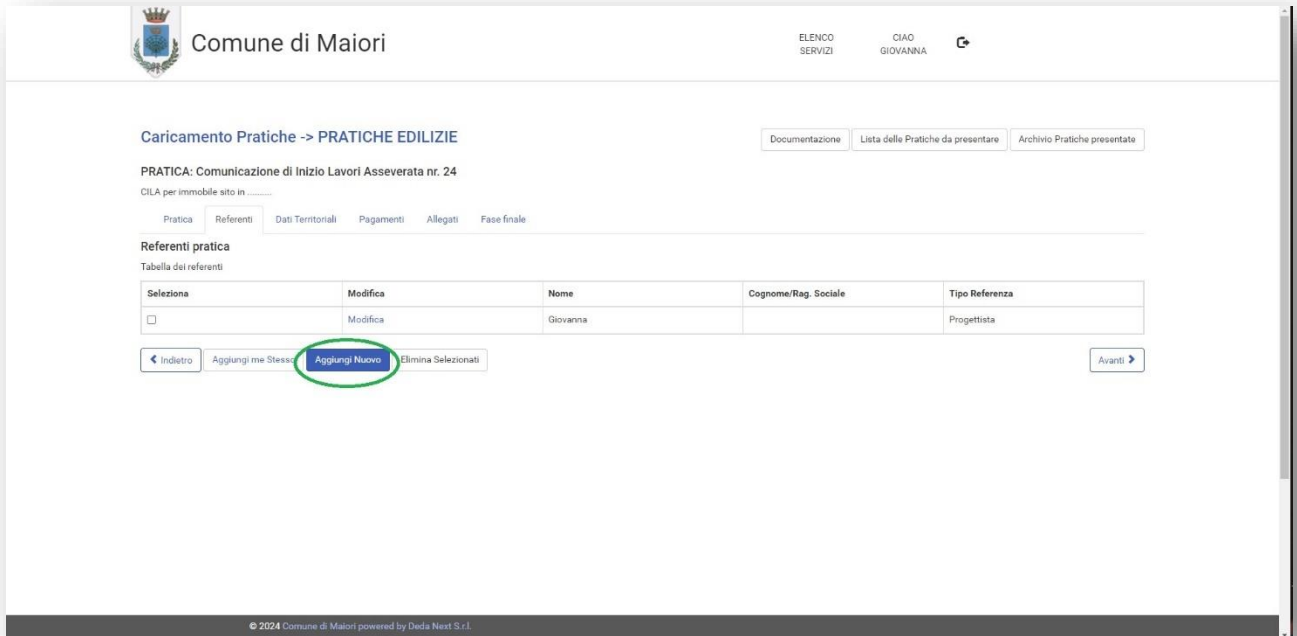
Comune di Maiori

ELENCO SERVIZI

CIAO GIOVANNA

Caricamento Pratiche -> PRATICHE EDILIZIE

Documentazione | Lista delle Pratiche da presentare | Archivio Pratiche presentate

PRATICA: Comunicazione di Inizio Lavori Asseverata nr. 24

CILA per immobile sito in .........

Pratica | Referenti | Dati Territoriali | Pagamenti | Allegati | Fase finale

Referenti pratica

Tabella dei referenti

| Seleziona | Modifica | Nome | Cognome/Rag. Sociale | Tipo Referenza |
|---|---|---|---|---|
| ☐ | Modifica | Giovanna | | Progettista |

Indietro | Aggiungi me Stesso | Aggiungi Nuovo | Elimina Selezionati

Avanti

© 2024 Comune di Maiori powered by Deda Next S.r.l.